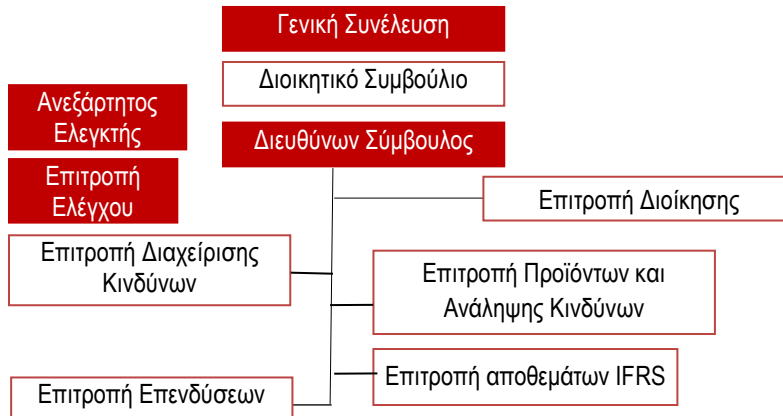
Γενική Συνέλευση

Διοικητικό Συμβούλιο

Ανεξάρτητος Ελεγκτής

Διευθύνων Σύμβουλος

Επιτροπή Ελέγχου

Επιτροπή Διοίκησης

Επιτροπή Διαχείρισης Κινδύνων

Επιτροπή Προϊόντων και Ανάληψης Κινδύνων

Επιτροπή αποθεμάτων IFRS

Επιτροπή Επενδύσεων